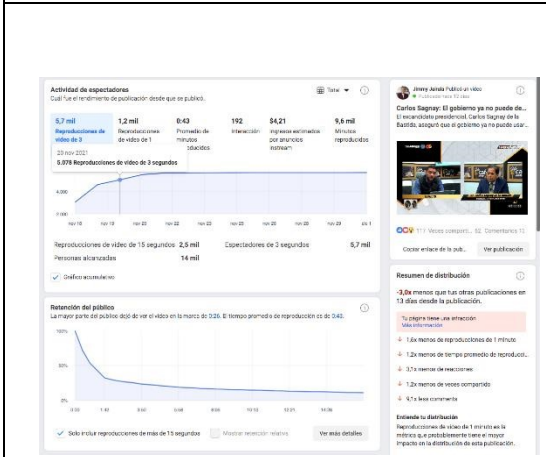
Actividad de espectadores
Cuál fue el rendimiento de publicación desde que se publicó.

Total

5,7 mil
Reproducciones de video de 3

1,2 mil
Reproducciones de video de 1

0:43
Promedio de minutos reproducidos

192
Interacción

$4,21
Ingresos estimados por anuncios instream

9,6 mil
Minutos reproducidos

23 nov 2021
5.078 Reproducciones de video de 3 segundos

4.000
2.000

nov 18 nov 19 nov 20 nov 22 nov 23 nov 25 nov 27 nov 29 dic 1

Reproducciones de video de 15 segundos 2,5 mil
Personas alcanzadas 14 mil
Espectadores de 3 segundos 5,7 mil

Gráfico acumulativo

Retención del público
La mayor parte del público dejó de ver el video en la marca de 0:26. El tiempo promedio de reproducción es de 0:43.

100%
50%
0%

Solo incluir reproducciones de más de 15 segundos
Mostrar retención relativa
Ver más detalles

Jimmy Jairala publicó un video.
Publicado hace 12 días

Carlos Sagnay: El gobierno ya no puede de...
El excandidato presidencial, Carlos Sagnay de la Bastida, aseguró que el gobierno ya no puede asegur...

177 Veces compart... 52 Comentarios 12

Copiar enlace de la pub... Ver publicación

Resumen de distribución

-3,0x menos que tus otras publicaciones en 13 días desde la publicación.

Tu página tiene una infracción
Más información

1,6x menos de reproducciones de 1 minuto
1,2x menos de tiempo promedio de reproducci...
3,7x menos de reacciones
1,2x menos de veces compartido
9,1x less comments

Entiende tu distribución
Reproducciones de video de 1 minuto es la métrica que probablemente tiene el mayor impacto en la distribución de esta publicación.